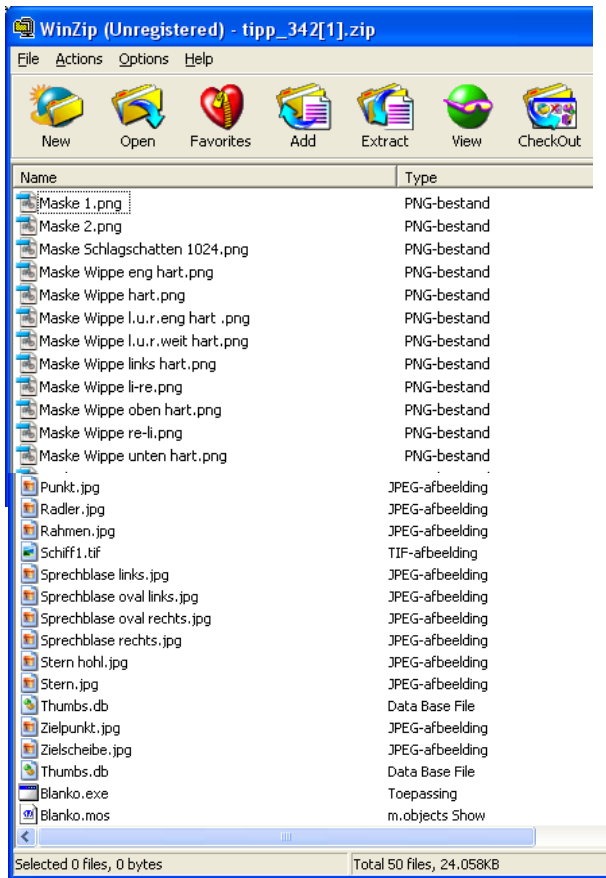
WinZip (Unregistered) - tipp_342[1].zip

File Actions Options Help

New Open Favorites Add Extract View CheckOut

| Name | Type |
|---|---|
| Maske 1.png | PNG-bestand |
| Maske 2.png | PNG-bestand |
| Maske Schlagschatten 1024.png | PNG-bestand |
| Maske Wippe eng hart.png | PNG-bestand |
| Maske Wippe hart.png | PNG-bestand |
| Maske Wippe l.u.r.eng hart .png | PNG-bestand |
| Maske Wippe l.u.r.weit hart.png | PNG-bestand |
| Maske Wippe links hart.png | PNG-bestand |
| Maske Wippe li-re.png | PNG-bestand |
| Maske Wippe oben hart.png | PNG-bestand |
| Maske Wippe re-li.png | PNG-bestand |
| Maske Wippe unten hart.png | PNG-bestand |
| Punkt.jpg | JPEG-afbeelding |
| Radler.jpg | JPEG-afbeelding |
| Rahmen.jpg | JPEG-afbeelding |
| Schiff1.tif | TIF-afbeelding |
| Sprechblase links.jpg | JPEG-afbeelding |
| Sprechblase oval links.jpg | JPEG-afbeelding |
| Sprechblase oval rechts.jpg | JPEG-afbeelding |
| Sprechblase rechts.jpg | JPEG-afbeelding |
| Stern hohl.jpg | JPEG-afbeelding |
| Stern.jpg | JPEG-afbeelding |
| Thumbs.db | Data Base File |
| Zielpunkt.jpg | JPEG-afbeelding |
| Zielscheibe.jpg | JPEG-afbeelding |
| Thumbs.db | Data Base File |
| Blanko.exe | Toepassing |
| Blanko.mos | m.objects Show |

Selected 0 files, 0 bytes
Total 50 files, 24.058KB